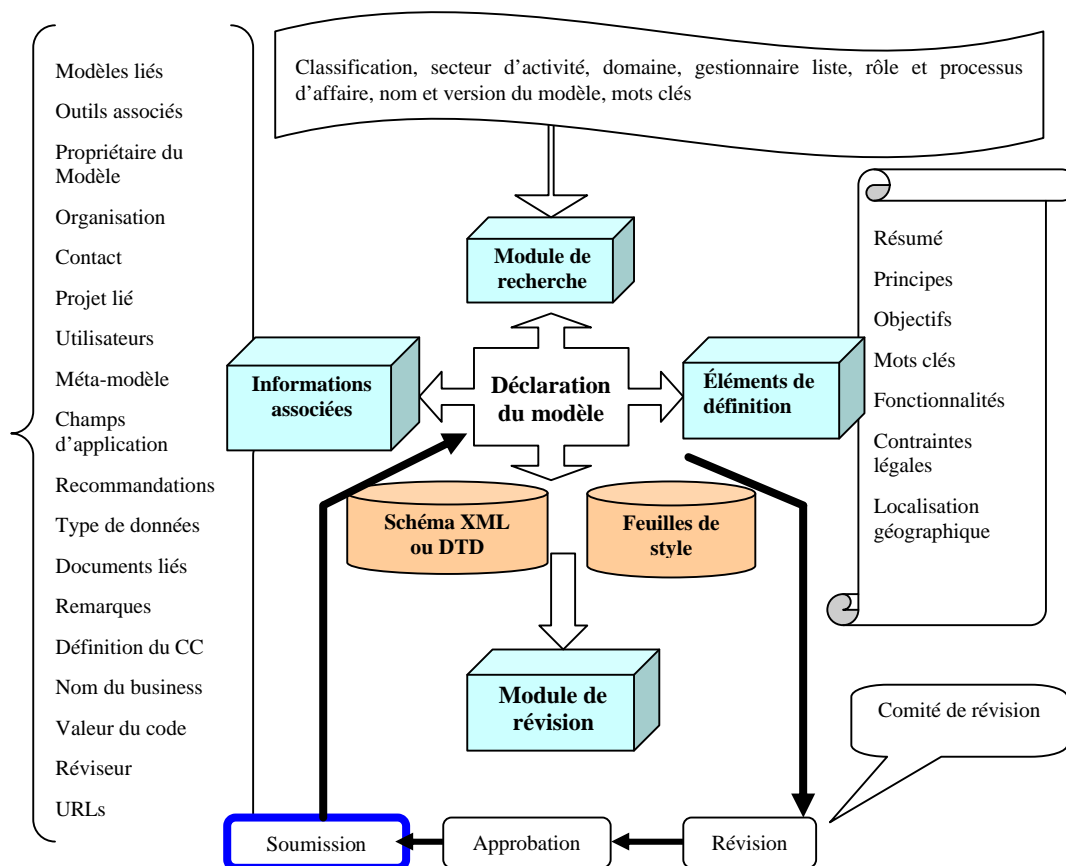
Modèles liés
Outils associés
Propriétaire du Modèle
Organisation
Contact
Projet lié
Utilisateurs
Méta-modèle
Champs d'application
Recommandations
Type de données
Documents liés
Remarques
Définition du CC
Nom du business
Valeur du code
Réviseur
URLs

Classification, secteur d'activité, domaine, gestionnaire liste, rôle et processus d'affaire, nom et version du modèle, mots clés

Module de recherche

Informations associées

Déclaration du modèle

Éléments de définition

Résumé
Principes
Objectifs
Mots clés
Fonctionnalités
Contraintes légales
Localisation géographique

Schéma XML ou DTD

Feuilles de style

Module de révision

Comité de révision

Soumission
Approbation
Révision